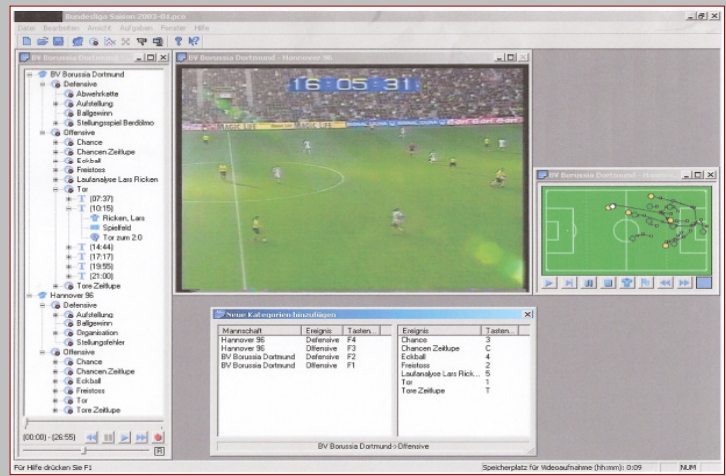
Bundesliga Saison 2003-04.pco

Datei Bearbeiten Ansicht Aufgaben Fenster Hilfe

BV Borussia Dortmund

BV Borussia Dortmund
Defensive
Abwehrkette
Aufstellung
Ballgewinn
Stellungsspiel Berdilmo
Offensive
Chance
Chancen Zeitlupe
Eckball
Freistoss
Laufanalyse Lars Ricken
Tor
(07:37)
(10:15)
Ricken, Lars
Spielfeld
Tor zum 2:0
(14:44)
(17:17)
(19:55)
(21:00)
Tore Zeitlupe
Hannover 96
Defensive
Aufstellung
Ballgewinn
Organisation
Stellungsfehler
Offensive
Chance
Chancen Zeitlupe
Eckball
Freistoss
Tor
Tore Zeitlupe

(00:00) - (26:55)

BV Borussia Dortmund - Hannover 96

16 05 31

BV Borussia Dortmund - Hannov

Neue Kategorien hinzufügen

| Mannschaft | Ereignis | Tasten... |
|---|---|---|
| Hannover 96 | Defensive | F4 |
| Hannover 96 | Offensive | F3 |
| BV Borussia Dortmund | Defensive | F2 |
| BV Borussia Dortmund | Offensive | F1 |

| Ereignis | Tasten... |
|---|---|
| Chance | 3 |
| Chancen Zeitlupe | C |
| Eckball | 4 |
| Freistoss | 2 |
| Laufanalyse Lars Rick... | 5 |
| Tor | 1 |
| Tore Zeitlupe | T |

BV Borussia Dortmund->Offensive

Für Hilfe drücken Sie F1

Speicherplatz für Videoaufnahme (hh:mm): 0:09

NUM